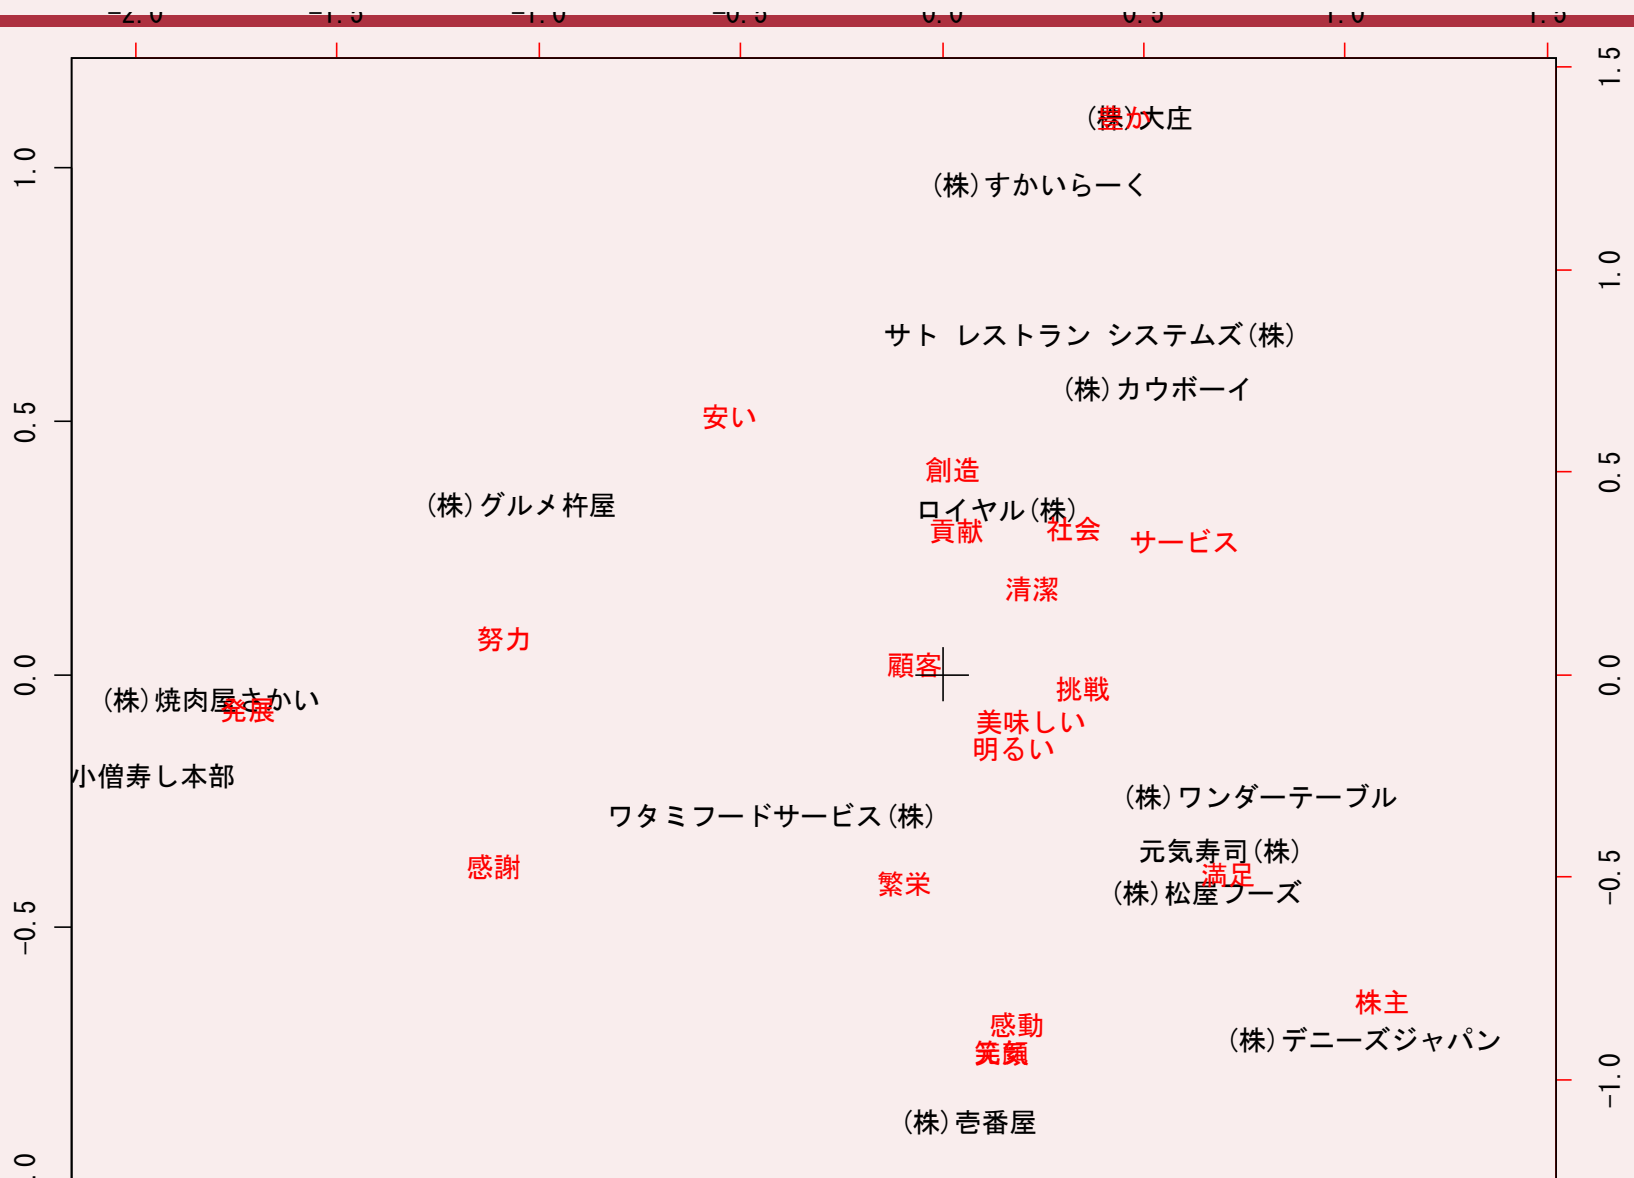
-2.0
-1.5
-1.0
-0.5
0.0
0.5
1.0
1.5

1.0
0.5
0.0
-0.5

1.5
1.0
0.5
0.0
-0.5
-1.0

(株)大庄
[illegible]
(株)すかいらーく
サト レストラン システムズ(株)
(株)カウボーイ
安い
創造
(株)グルメ杵屋
ロイヤル(株)
貢献
社会
サービス
清潔
努力
顧客
挑戦
(株)焼肉屋さかい
発展
美味しい
明るい
小僧寿し本部
(株)ワンダーテーブル
ワタミフードサービス(株)
元気寿司(株)
感謝
繁栄
満足
(株)松屋フーズ
株主
感動
笑顔
(株)デニーズジャパン
(株)壱番屋